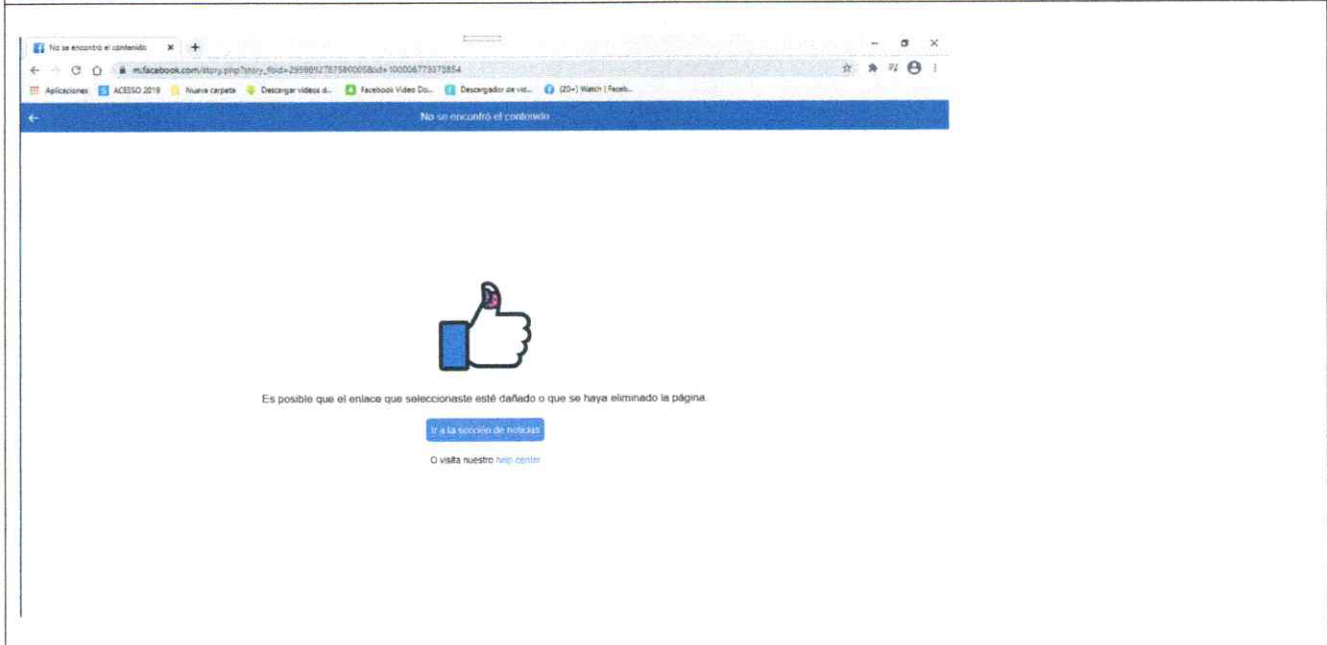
No se encontró el contenido ×
m.facebook.com/story.php?story_fbid=2959892787580005&id=100006779375854
Aplicaciones ACESSO 2019 Nueva carpeta Descargar videos d... Facebook Video Do... Descargador de vid... (20+) Watch | Faceb...
No se encontró el contenido

Es posible que el enlace que seleccionaste esté dañado o que se haya eliminado la página.

Ir a la sección de noticias

O visita nuestro help center